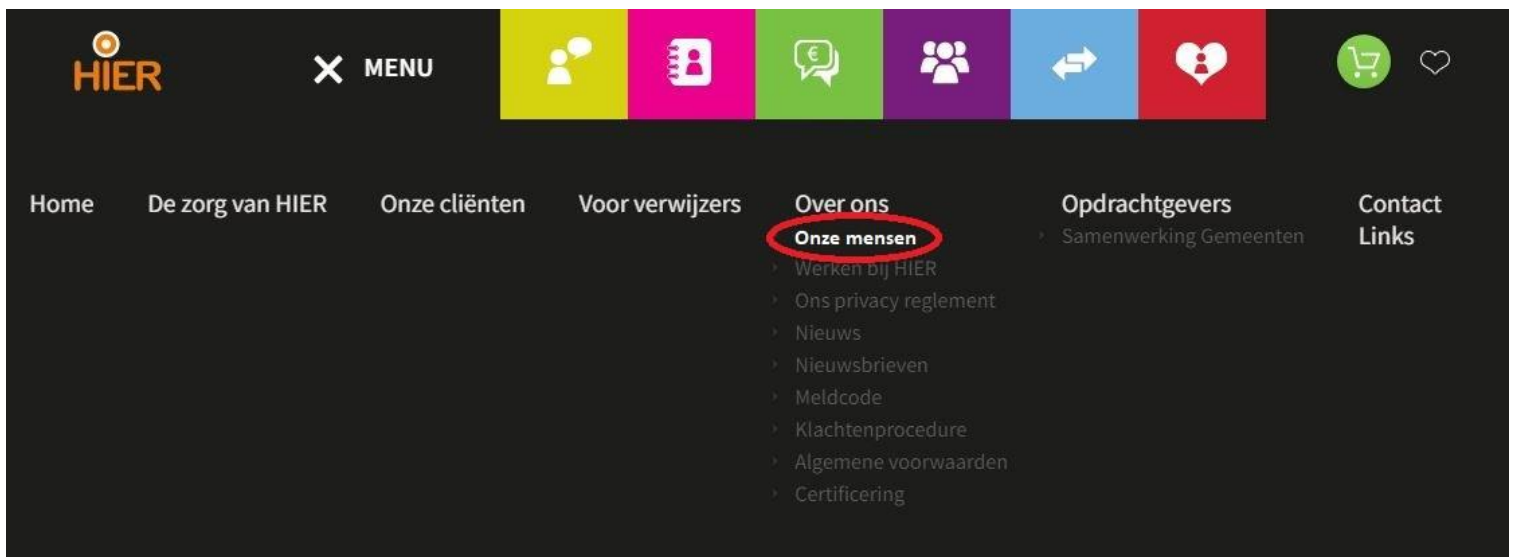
HIER

MENU

€

Home

De zorg van HIER

Onze cliënten

Voor verwijzers

Over ons
Onze mensen
Werken bij HIER
Ons privacy reglement
Nieuws
Nieuwsbrieven
Meldcode
Klachtenprocedure
Algemene voorwaarden
Certificering

Opdrachtgevers
Samenwerking Gemeenten

Contact
Links